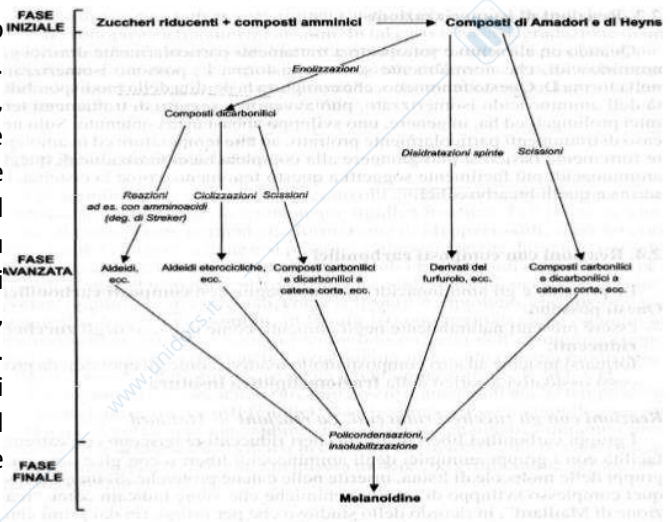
FASE INIZIALE

Zuccheri riducenti + composti amminici

Composti di Amadori e di Heyns

Enolizzazioni

Composti dicarbonilici

Disidratazioni spinte

Scissioni

Reazioni ad es. con amminoacidi (deg. di Streker)

Ciclizzazioni

Scissioni

FASE AVANZATA

Aldeidi, ecc.

Aldeidi eterocicliche, ecc.

Composti carbonilici e dicarbonilici a catena corta, ecc.

Derivati del furfurolo, ecc.

Composti carbonilici e dicarbonilici a catena corta, ecc.

Policondensazioni, insolubilizzazione

FASE FINALE

Melanoidine

www.unidocs.it